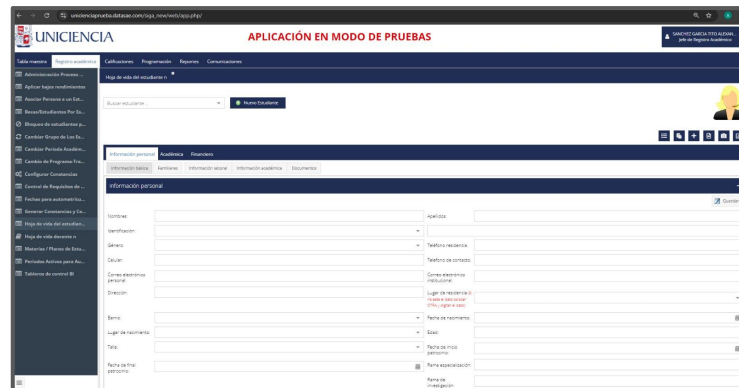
unicienciaprueba.datasae.com/siga_new/web/app.php/

UNICIENCIA

APLICACIÓN EN MODO DE PRUEBAS

SANCHEZ GARCIA TITO ALEXAN... Jefe de Registro Académico

Tabla maestra | Registro académico | Calificaciones | Programación | Reportes | Comunicaciones

Administración Proceso ...
Aplicar bajos rendimientos
Asociar Persona a un Est...
Becas/Estudiantes Por Se...
Bloqueo de estudiantes p...
Cambiar Grupo de Los Es...
Cambiar Periodo Académ...
Cambio de Programa Tra...
Configurar Constancias
Control de Requisitos de ...
Fechas para automatiza...
Generar Constancias y Ce...
Hoja de vida del estudian...
Hoja de vida docente n
Materias / Planes de Estu...
Periodos Activos para Au...
Tablero de control BI

Hoja de vida del estudiante n

Buscar estudiante ...

Nuevo Estudiante

Información personal | Académica | Financiero

Información básica | Familiares | Información laboral | Información académica | Documentos

Información personal

Guardar

Nombres:
Apellidos:
Identificación:
Género:
Teléfono residencia:
Celular:
Teléfono de contacto:
Correo electrónico personal:
Correo electrónico institucional:
Dirección:
Lugar de residencia (Si no sabe lo debe buscar (País y digitar el dato)
Barrio:
Fecha de nacimiento:
Lugar de nacimiento:
Edad:
Talla:
Fecha de inicio patrocinio:
Fecha de final patrocinio:
Rama especialización:
Rama de investigación: